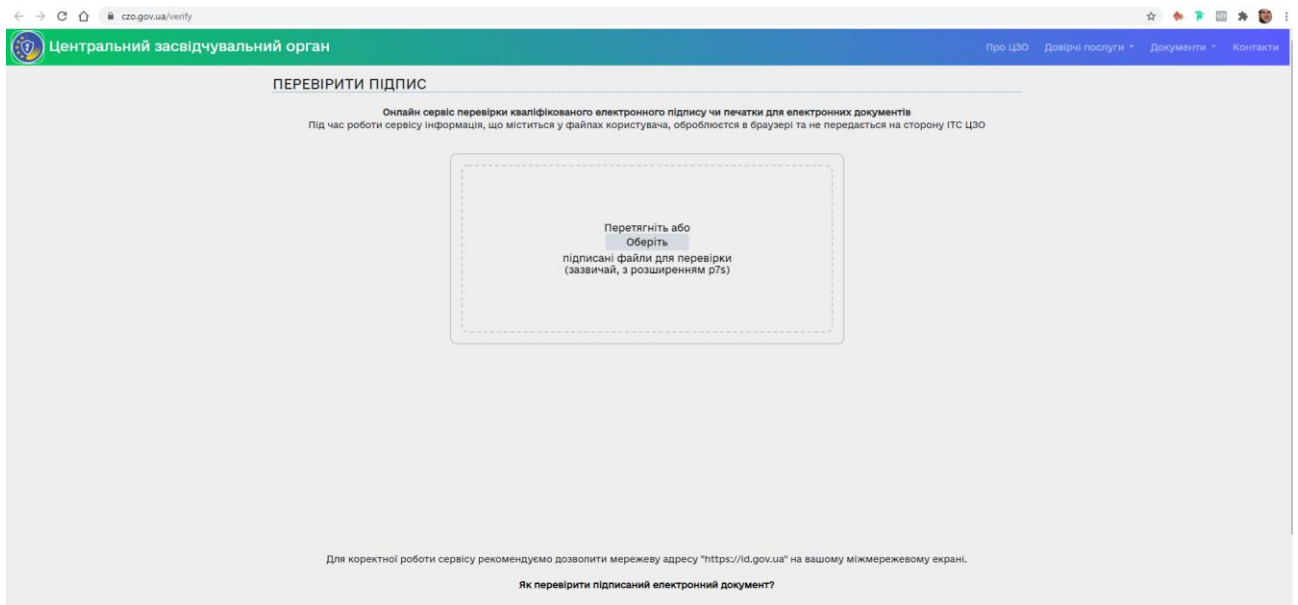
czo.gov.ua/verify

Центральний засвідчувальний орган

Про ЦЗО Довірчі послуги Документи Контакти

ПЕРЕВІРИТИ ПІДПИС

Онлайн сервіс перевірки кваліфікованого електронного підпису чи печатки для електронних документів
Під час роботи сервісу інформація, що міститься у файлах користувача, обробляються в браузері та не передається на сторону ІТС ЦЗО

Перетягніть або
Оберіть
підписані файли для перевірки
(зазвичай, з розширенням p7s)

Для коректної роботи сервісу рекомендуємо дозволити мережеву адресу "https://id.gov.ua" на вашому міжмережевому екрані.

Як перевірити підписаний електронний документ?